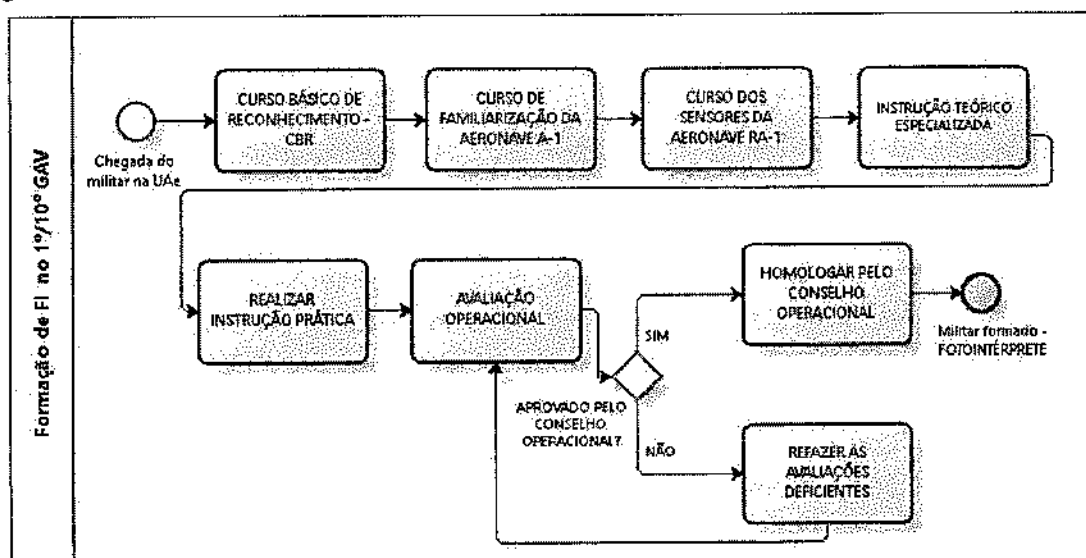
Formação de FI no 1º/10º GAV

Chegada do militar na UAe

CURSO BÁSICO DE RECONHECIMENTO - CBR

CURSO DE FAMILIARIZAÇÃO DA AERONAVE A-1

CURSO DOS SENSORES DA AERONAVE RA-1

INSTRUÇÃO TEÓRICO ESPECIALIZADA

REALIZAR INSTRUÇÃO PRÁTICA

AVALIAÇÃO OPERACIONAL

APROVADO PELO CONSELHO OPERACIONAL?

SIM

NÃO

HOMOLOGAR PELO CONSELHO OPERACIONAL

Militar formado - FOTOINTÉRPRETE

REFAZER AS AVALIAÇÕES DEFICIENTES